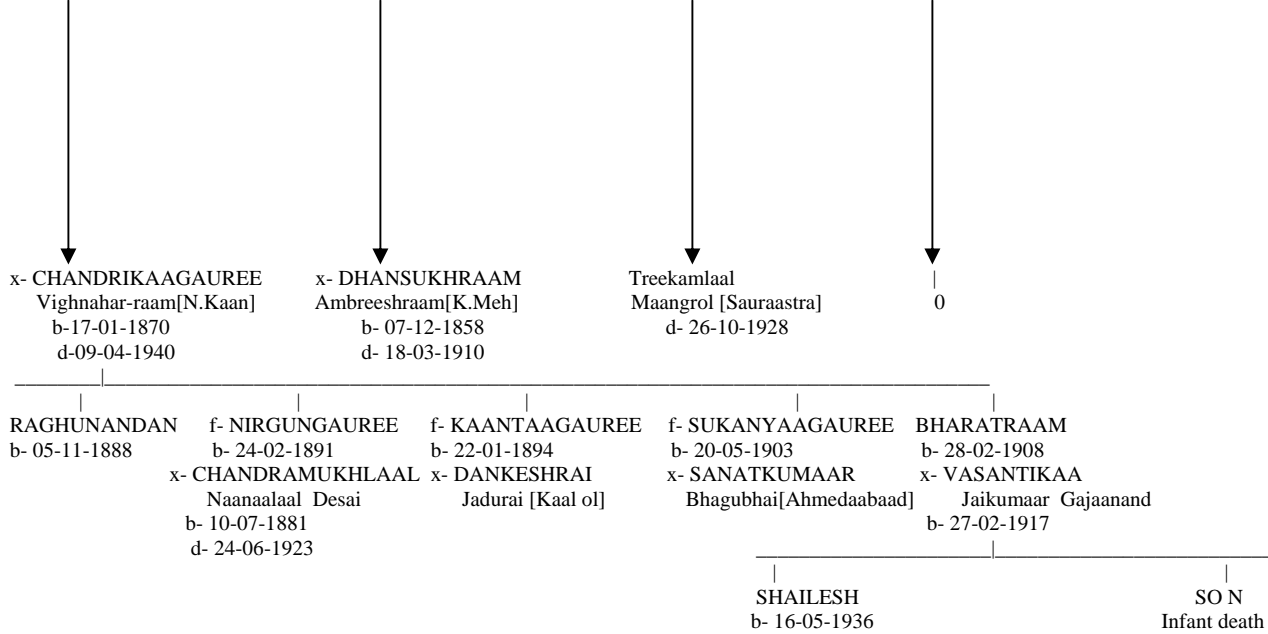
x- CHANDRIKAAGAUREE
Vighnahar-raam[N.Kaan]
b-17-01-1870
d-09-04-1940

x- DHANSUKHRAAM
Ambreeshraam[K.Meh]
b- 07-12-1858
d- 18-03-1910

Treekamlaal
Maangrol [Sauraastra]
d- 26-10-1928

0

RAGHUNANDAN
b- 05-11-1888

f- NIRGUNGAUREE
b- 24-02-1891
x- CHANDRAMUKHLAAL
Naanaalaal Desai
b- 10-07-1881
d- 24-06-1923

f- KAANTAAGAUREE
b- 22-01-1894
x- DANKESHRAI
Jadurai [Kaal ol]

f- SUKANYAAGAUREE
b- 20-05-1903
x- SANATKUMAAR
Bhagubhai[Ahmedaabaad]

BHARATRAAM
b- 28-02-1908
x- VASANTIKAA
Jaikumaar Gajaanand
b- 27-02-1917

SHAILESH
b- 16-05-1936

SO N
Infant death